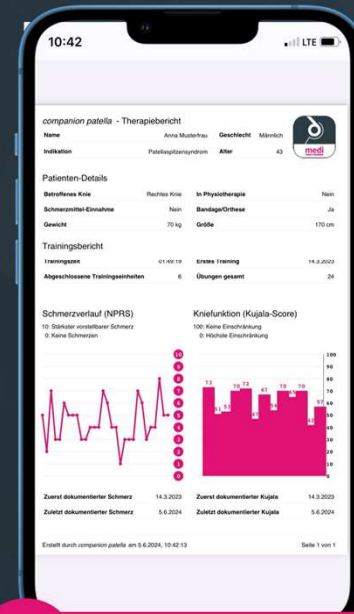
10:42

LTE

companion patella - Therapiebericht

| Name | Anna Musterfrau | Geschlecht | Männlich |
|---|---|---|---|
| Indikation | Patellaspitzensyndrom | Alter | 43 |

medi

Patienten-Details

| Betroffenes Knie | Rechtes Knie | In Physiotherapie | Nein |
|---|---|---|---|
| Schmerzmittel-Einnahme | Nein | Bandage/Orthese | Ja |
| Gewicht | 70 kg | Größe | 170 cm |

Trainingsbericht

| Trainingszeit | 01:49:19 | Erstes Training | 14.3.2023 |
|---|---|---|---|
| Abgeschlossene Trainingseinheiten | 6 | Übungen gesamt | 24 |

Schmerzverlauf (NPRS)

10: Stärkster vorstellbarer Schmerz
0: Keine Schmerzen

10 9 8 7 6 5 4 3 2 1 0

Kniefunktion (Kujala-Score)

100: Keine Einschränkung
0: Höchste Einschränkung

72 51 53 70 72 47 67 70 70 57 40

100 90 80 70 60 50 40 30 20 10 0

| Zuerst dokumentierter Schmerz | 14.3.2023 | Zuerst dokumentierter Kujala | 14.3.2023 |
|---|---|---|---|
| Zuletzt dokumentierter Schmerz | 5.6.2024 | Zuletzt dokumentierter Kujala | 5.6.2024 |

Erstellt durch companion patella am 5.6.2024, 10:42:13

Seite 1 von 1